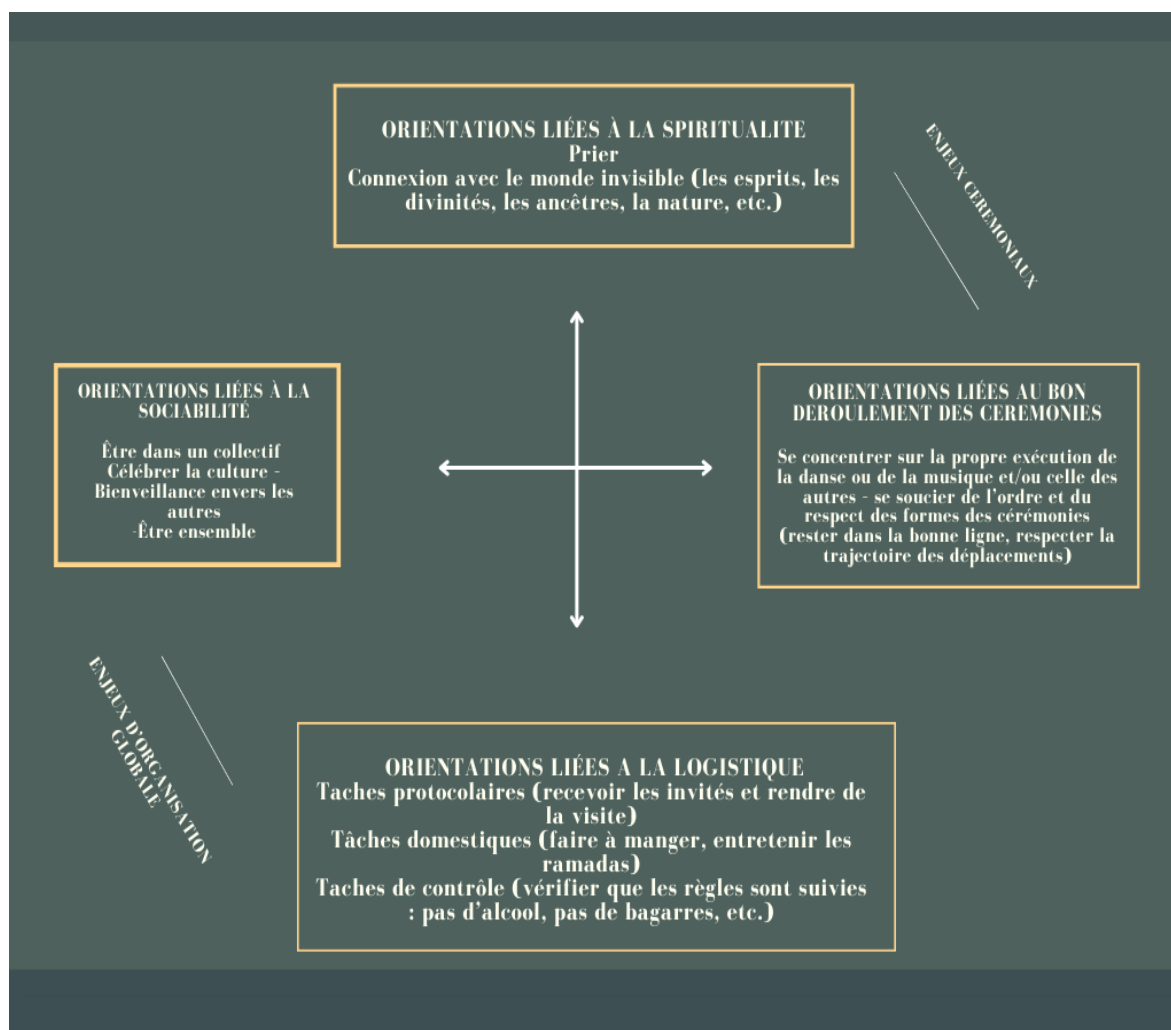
ORIENTATIONS LIÉES À LA SPIRITUALITE
Prier
Connexion avec le monde invisible (les esprits, les divinités, les ancêtres, la nature, etc.)

ENJEUX CEREMONIAUX

ORIENTATIONS LIÉES À LA SOCIABILITÉ

Être dans un collectif
Célébrer la culture -
Bienveillance envers les autres
-Être ensemble

ORIENTATIONS LIÉES AU BON DEROULEMENT DES CEREMONIES

Se concentrer sur la propre exécution de la danse ou de la musique et/ou celle des autres - se soucier de l'ordre et du respect des formes des cérémonies (rester dans la bonne ligne, respecter la trajectoire des déplacements)

ENJEUX D'ORGANISATION GLOBALE

ORIENTATIONS LIÉES A LA LOGISTIQUE
Taches protocolaires (recevoir les invités et rendre de la visite)
Tâches domestiques (faire à manger, entretenir les ramadas)
Taches de contrôle (vérifier que les règles sont suivies : pas d'alcool, pas de bagarres, etc.)